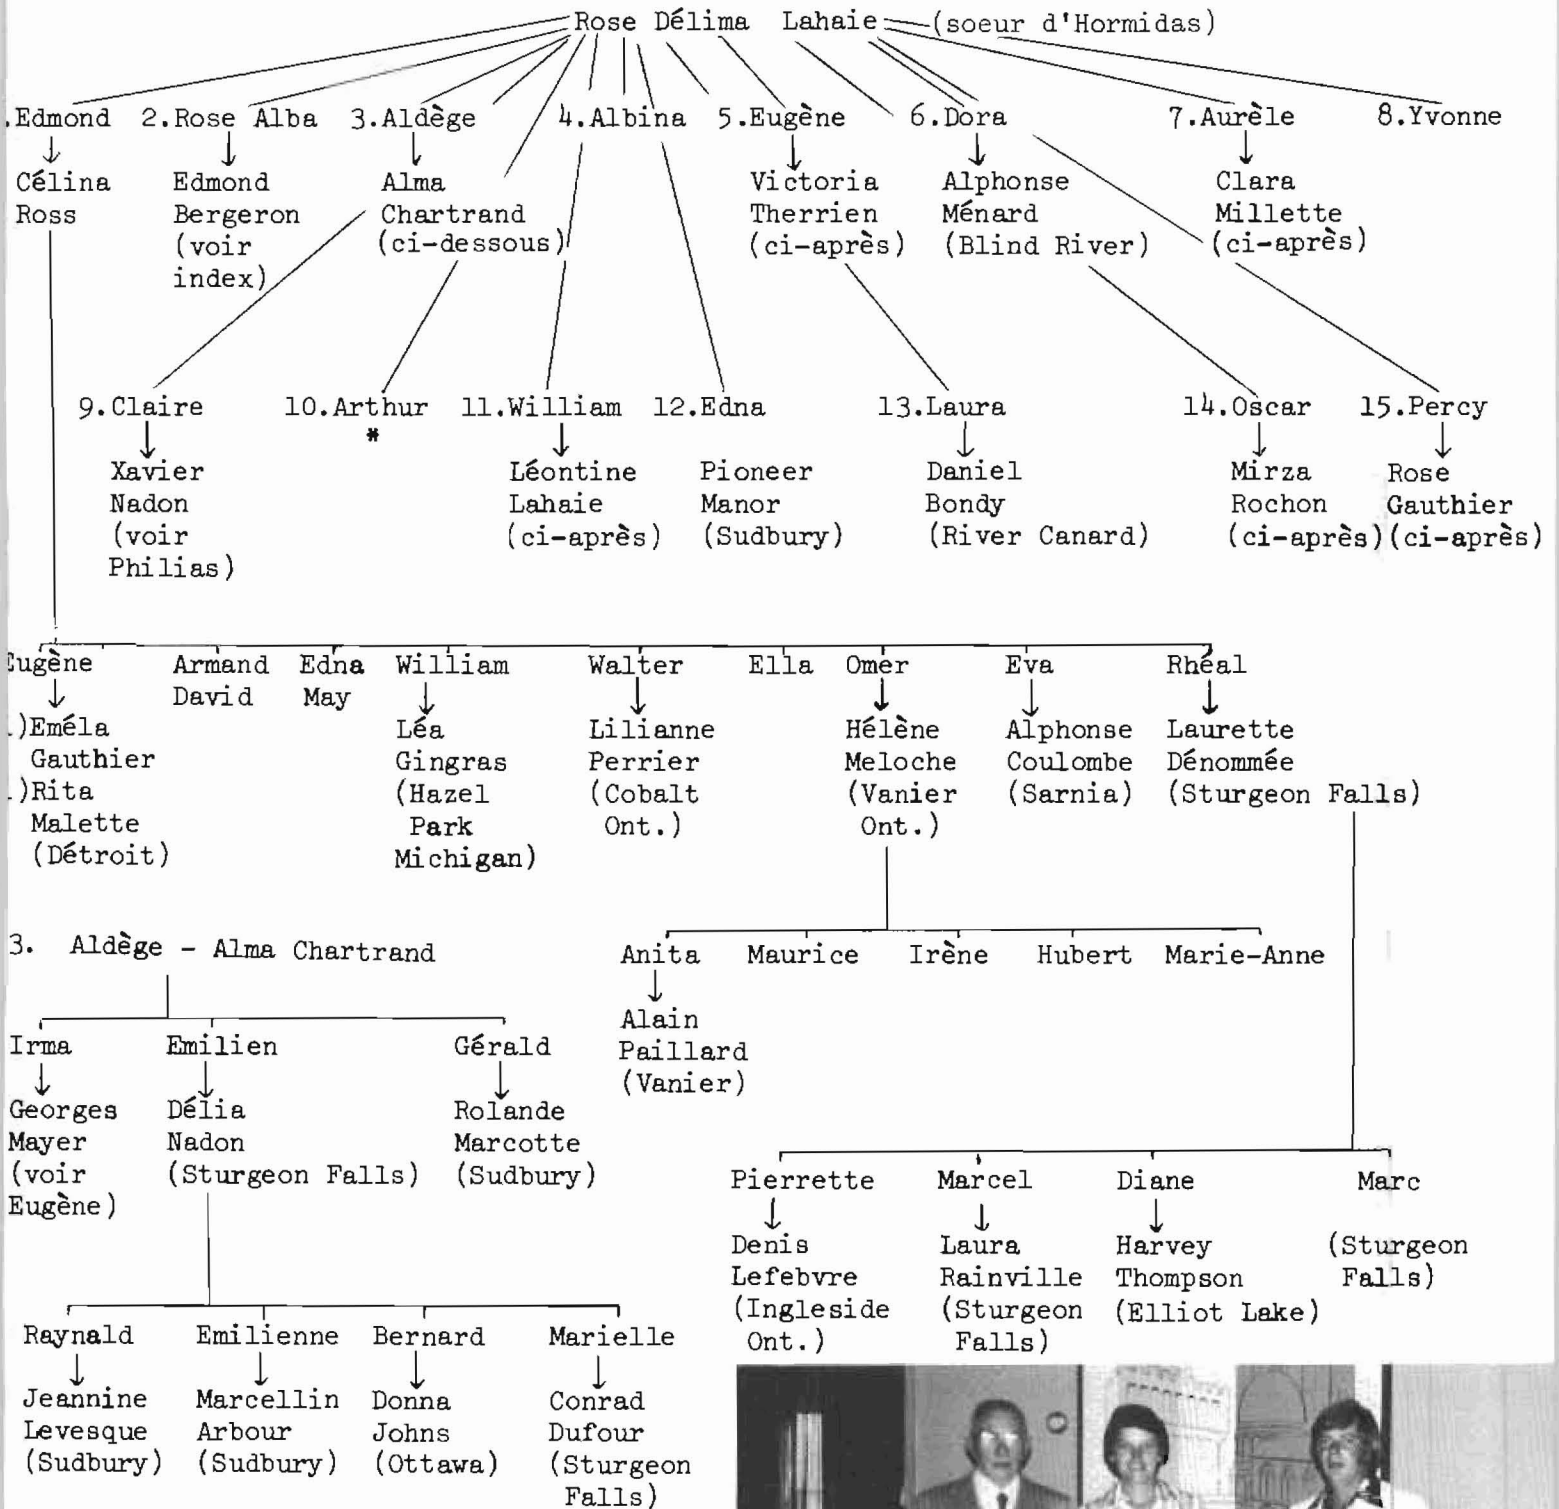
Rose Délima Lahaie—(soeur d'Hormidas)

.Edmond
Célina Ross

2.Rose Alba
Edmond Bergeron (voir index)

3.Aldège
Alma Chartrand (ci-dessous)

4.Albina

5.Eugène
Victoria Therrien (ci-après)

6.Dora
Alphonse Ménard (Blind River)

7.Aurèle
Clara Millette (ci-après)

8.Yvonne

9.Claire
Xavier Nadon (voir Philias)

10.Arthur
*

11.William
Léontine Lahaie (ci-après)

12.Edna
Pioneer Manor (Sudbury)

13.Laura
Daniel Bondy (River Canard)

14.Oscar
Mirza Rochon (ci-après)

15.Percy
Rose Gauthier (ci-après)

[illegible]ugène
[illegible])Eméla Gauthier
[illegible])Rita Malette (Détroit)

Armand David

Edna May

William
Léa Gingras (Hazel Park Michigan)

Walter
Lilianne Perrier (Cobalt Ont.)

Ella

Omer
Hélène Meloche (Vanier Ont.)

Eva
Alphonse Coulombe (Sarnia)

Rhéal
Laurette Dénommée (Sturgeon Falls)

Anita
Alain Paillard (Vanier)

Maurice

Irène

Hubert

Marie-Anne

Pierrette
Denis Lefebvre (Ingleside Ont.)

Marcel
Laura Rainville (Sturgeon Falls)

Diane
Harvey Thompson (Elliot Lake)

Marc
(Sturgeon Falls)

3. Aldège - Alma Chartrand

Irma
Georges Mayer (voir Eugène)

Emilien
Délia Nadon (Sturgeon Falls)

Gérald
Rolande Marcotte (Sudbury)

Raynald
Jeannine Levesque (Sudbury)

Emilienne
Marcellin Arbour (Sudbury)

Bernard
Donna Johns (Ottawa)

Marielle
Conrad Dufour (Sturgeon Falls)